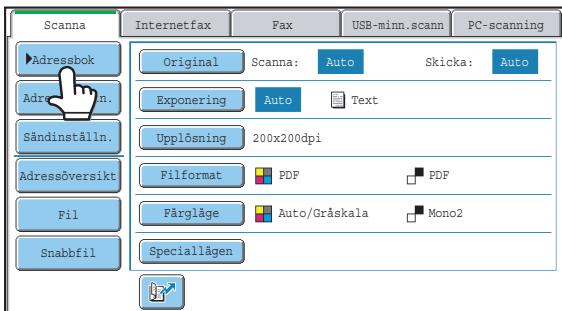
Scanna
Internetfax
Fax
USB-minn.scann
PC-scanning

Adressbok
Adr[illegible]n.
Sändinställn.
Adressöversikt
Fil
Snabbfil

Original
Scanna:
Auto
Skicka:
Auto

Exponering
Auto
Text

Upplösning
200x200dpi

Filformat
PDF
PDF

Färgläge
Auto/Gråskala
Mono2

Speciallägen